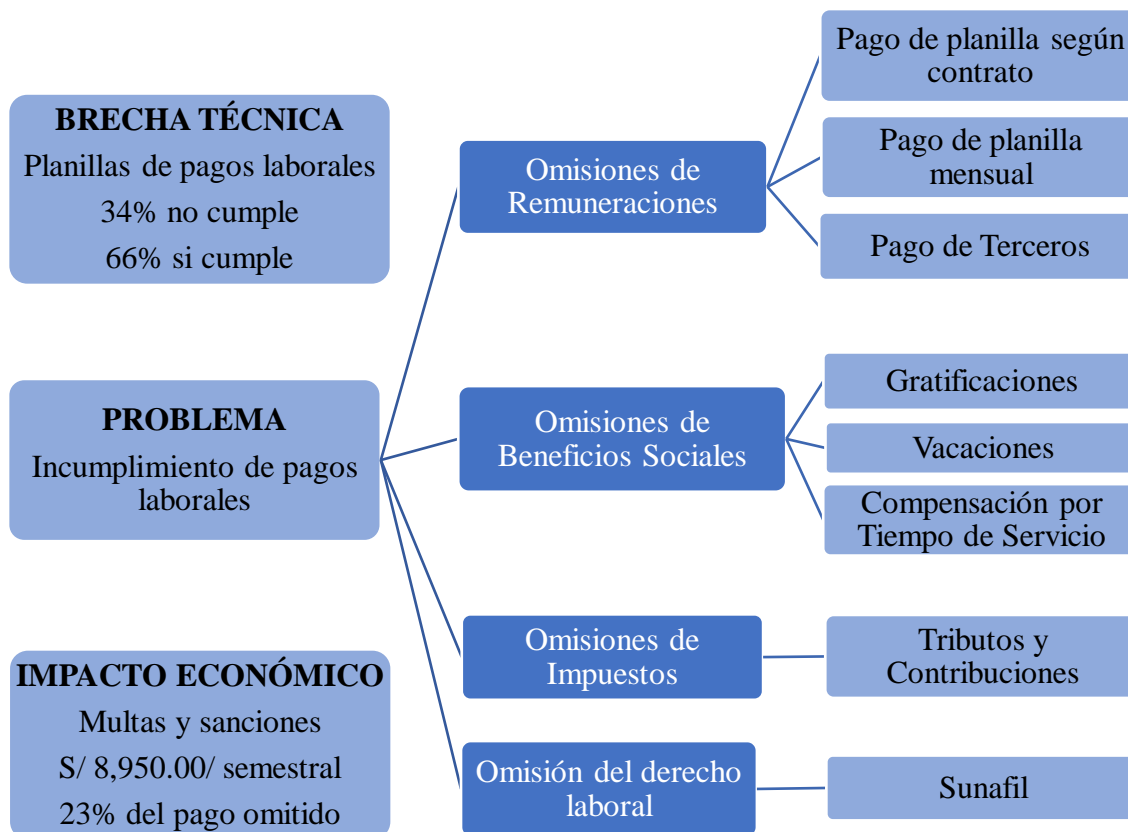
BRECHA TÉCNICA
Planillas de pagos laborales
34% no cumple
66% si cumple

PROBLEMA
Incumplimiento de pagos laborales

IMPACTO ECONÓMICO
Multas y sanciones
S/ 8,950.00/ semestral
23% del pago omitido

Omisiones de Remuneraciones

Pago de planilla según contrato

Pago de planilla mensual

Pago de Terceros

Omisiones de Beneficios Sociales

Gratificaciones

Vacaciones

Compensación por Tiempo de Servicio

Omisiones de Impuestos

Tributos y Contribuciones

Omisión del derecho laboral

Sunafil